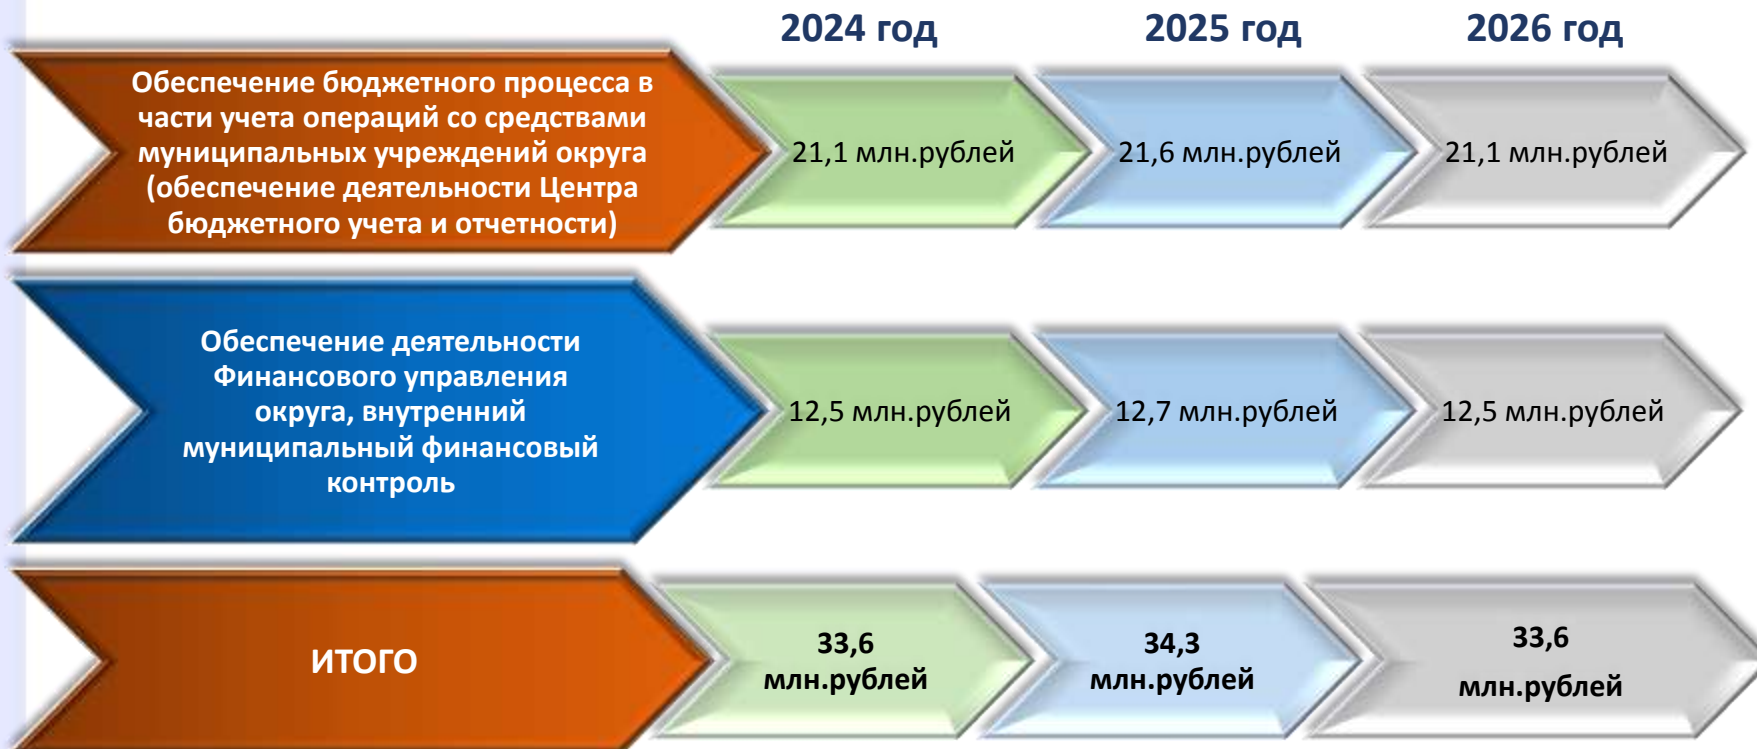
2024 год

2025 год

2026 год

Обеспечение бюджетного процесса в части учета операций со средствами муниципальных учреждений округа (обеспечение деятельности Центра бюджетного учета и отчетности)

21,1 млн.рублей

21,6 млн.рублей

21,1 млн.рублей

Обеспечение деятельности Финансового управления округа, внутренний муниципальный финансовый контроль

12,5 млн.рублей

12,7 млн.рублей

12,5 млн.рублей

ИТОГО

33,6 млн.рублей

34,3 млн.рублей

33,6 млн.рублей